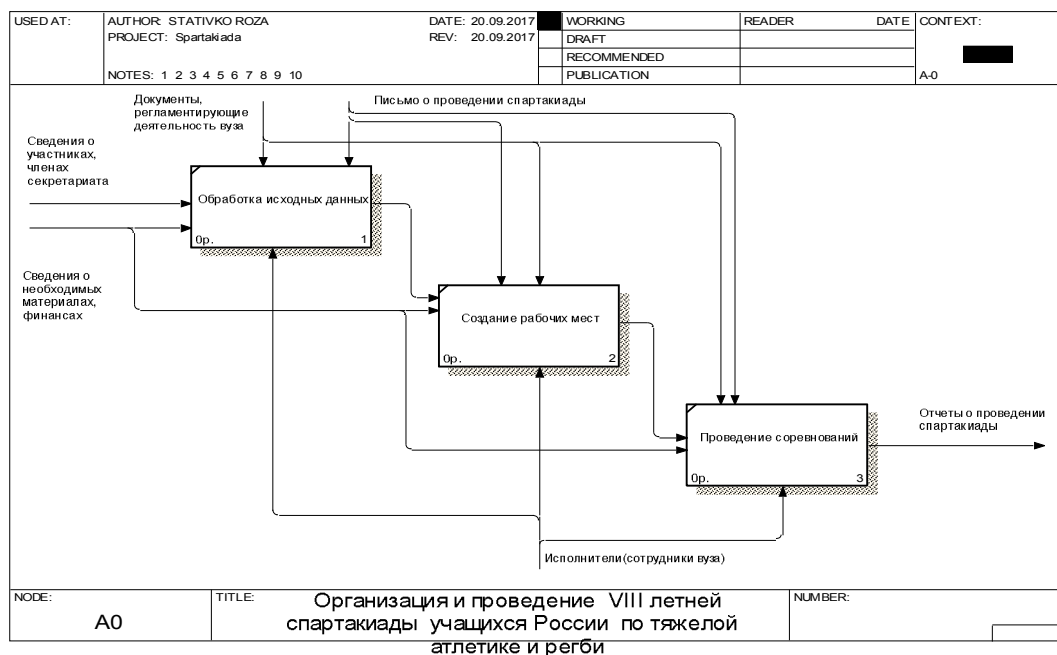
| USED AT: | AUTHOR: STATIVKO ROZA<br>PROJECT: Spartakiada<br>NOTES: 1 2 3 4 5 6 7 8 9 10 | DATE: 20.09.2017<br>REV: 20.09.2017 | WORKING<br>DRAFT<br>RECOMMENDED<br>PUBLICATION | READER | DATE | CONTEXT:<br>A-0 |
|---|---|---|---|---|---|---|

Документы, регламентирующие деятельность вуза

Письмо о проведении спартакиады

Сведения о участниках, членах секретариата

Обработка исходных данных
0р.
1

Сведения о необходимых материалах, финансах

Создание рабочих мест
0р.
2

Проведение соревнований
0р.
3

Отчеты о проведении спартакиады

Исполнители(сотрудники вуза)

| NODE: | TITLE: | NUMBER: |
|---|---|---|
| A0 | Организация и проведение VIII летней спартакиады учащихся России по тяжелой атлетике и регби | |